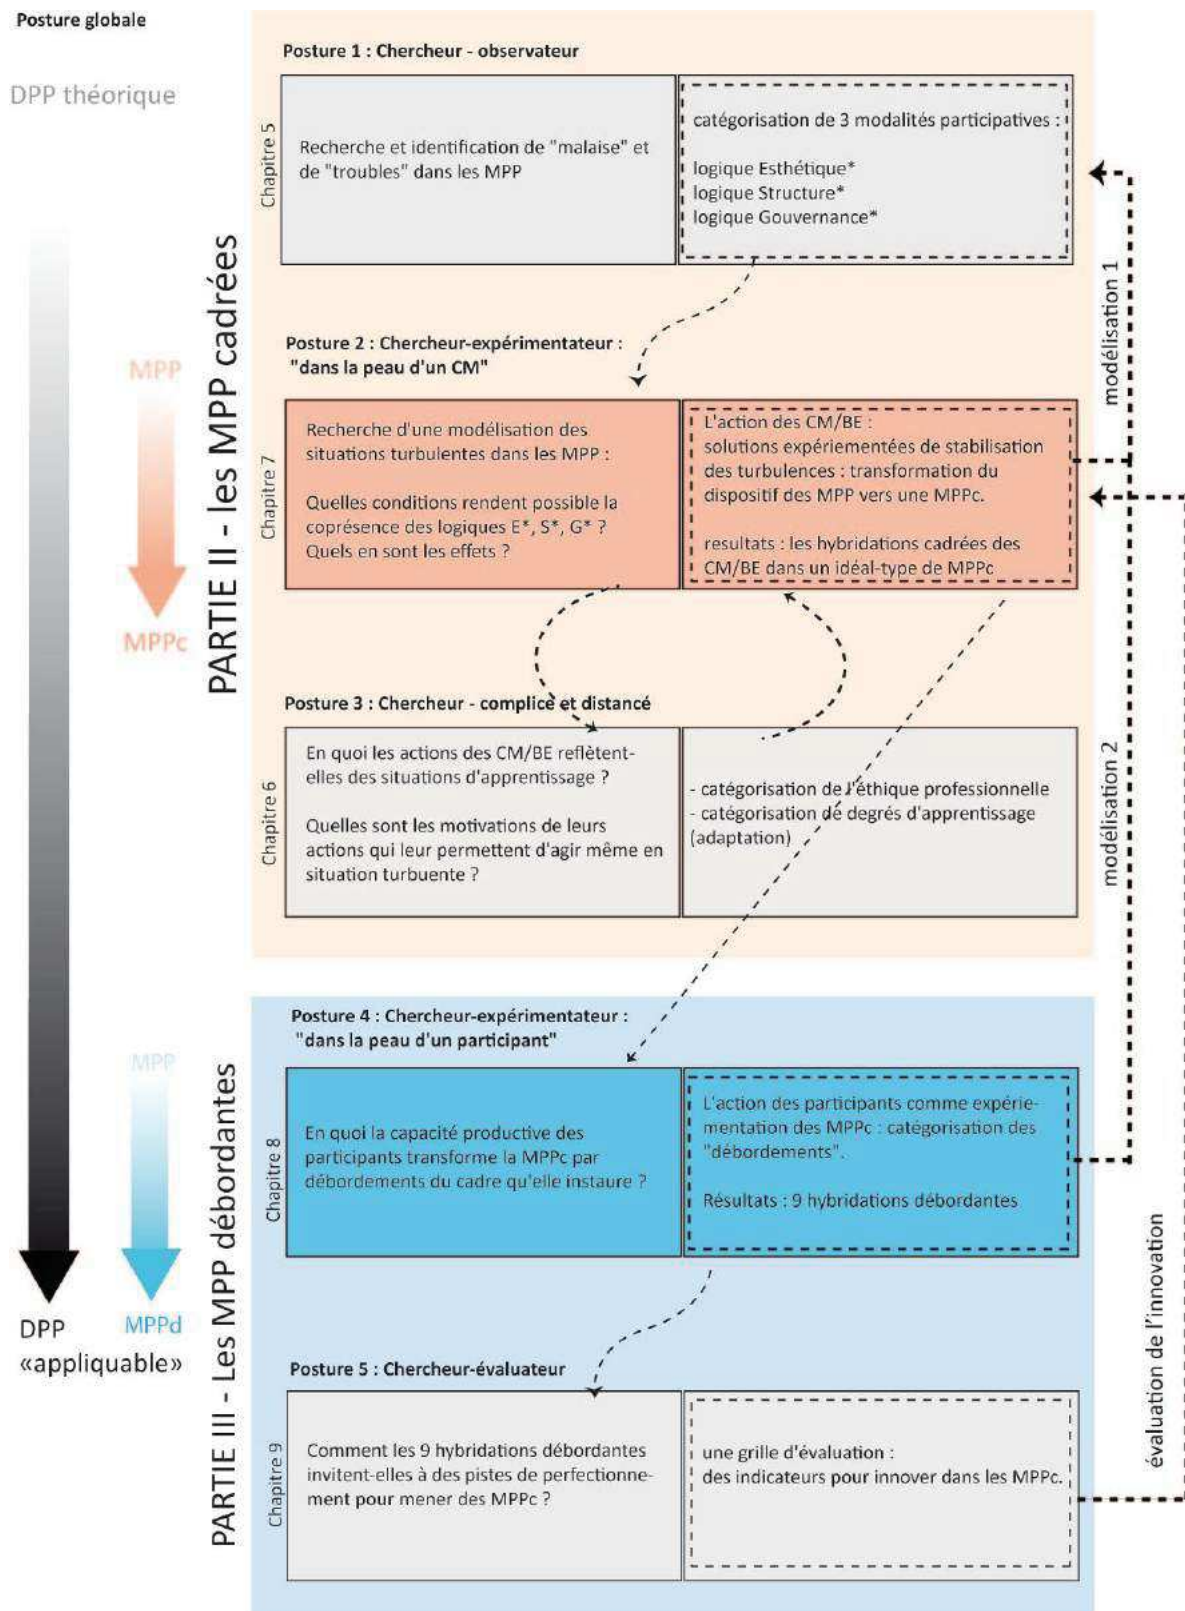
Posture globale

DPP théorique

PARTIE II - les MPP cadrées

MPP

MPPc

Posture 1 : Chercheur - observateur

Chapitre 5

Recherche et identification de "malaise" et de "troubles" dans les MPP

catégorisation de 3 modalités participatives :

logique Esthétique*
logique Structure*
logique Gouvernance*

modélisation 1

Posture 2 : Chercheur-expérimentateur : "dans la peau d'un CM"

Chapitre 7

Recherche d'une modélisation des situations turbulentes dans les MPP :

Quelles conditions rendent possible la coprésence des logiques E*, S*, G* ? Quels en sont les effets ?

L'action des CM/BE : solutions expériementées de stabilisation des turbulences : transformation du dispositif des MPP vers une MPPc.

resultats : les hybridations cadrées des CM/BE dans un idéal-type de MPPc

Posture 3 : Chercheur - complice et distancé

Chapitre 6

En quoi les actions des CM/BE reflètent-elles des situations d'apprentissage ?

Quelles sont les motivations de leurs actions qui leur permettent d'agir même en situation turbuente ?

- catégorisation de l'éthique professionnelle
- catégorisation de degrés d'apprentissage (adaptation)

modélisation 2

PARTIE III - Les MPP débordantes

MPP

MPPd

DPP «appliquable»

Posture 4 : Chercheur-expérimentateur : "dans la peau d'un participant"

Chapitre 8

En quoi la capacité productive des participants transforme la MPPc par débordements du cadre qu'elle instaure ?

L'action des participants comme expérimentation des MPPc : catégorisation des "débordements".

Résultats : 9 hybridations débordantes

évaluation de l'innovation

Posture 5 : Chercheur-évaluateur

Chapitre 9

Comment les 9 hybridations débordantes invitent-elles à des pistes de perfectionnement pour mener des MPPc ?

une grille d'évaluation : des indicateurs pour innover dans les MPPc.